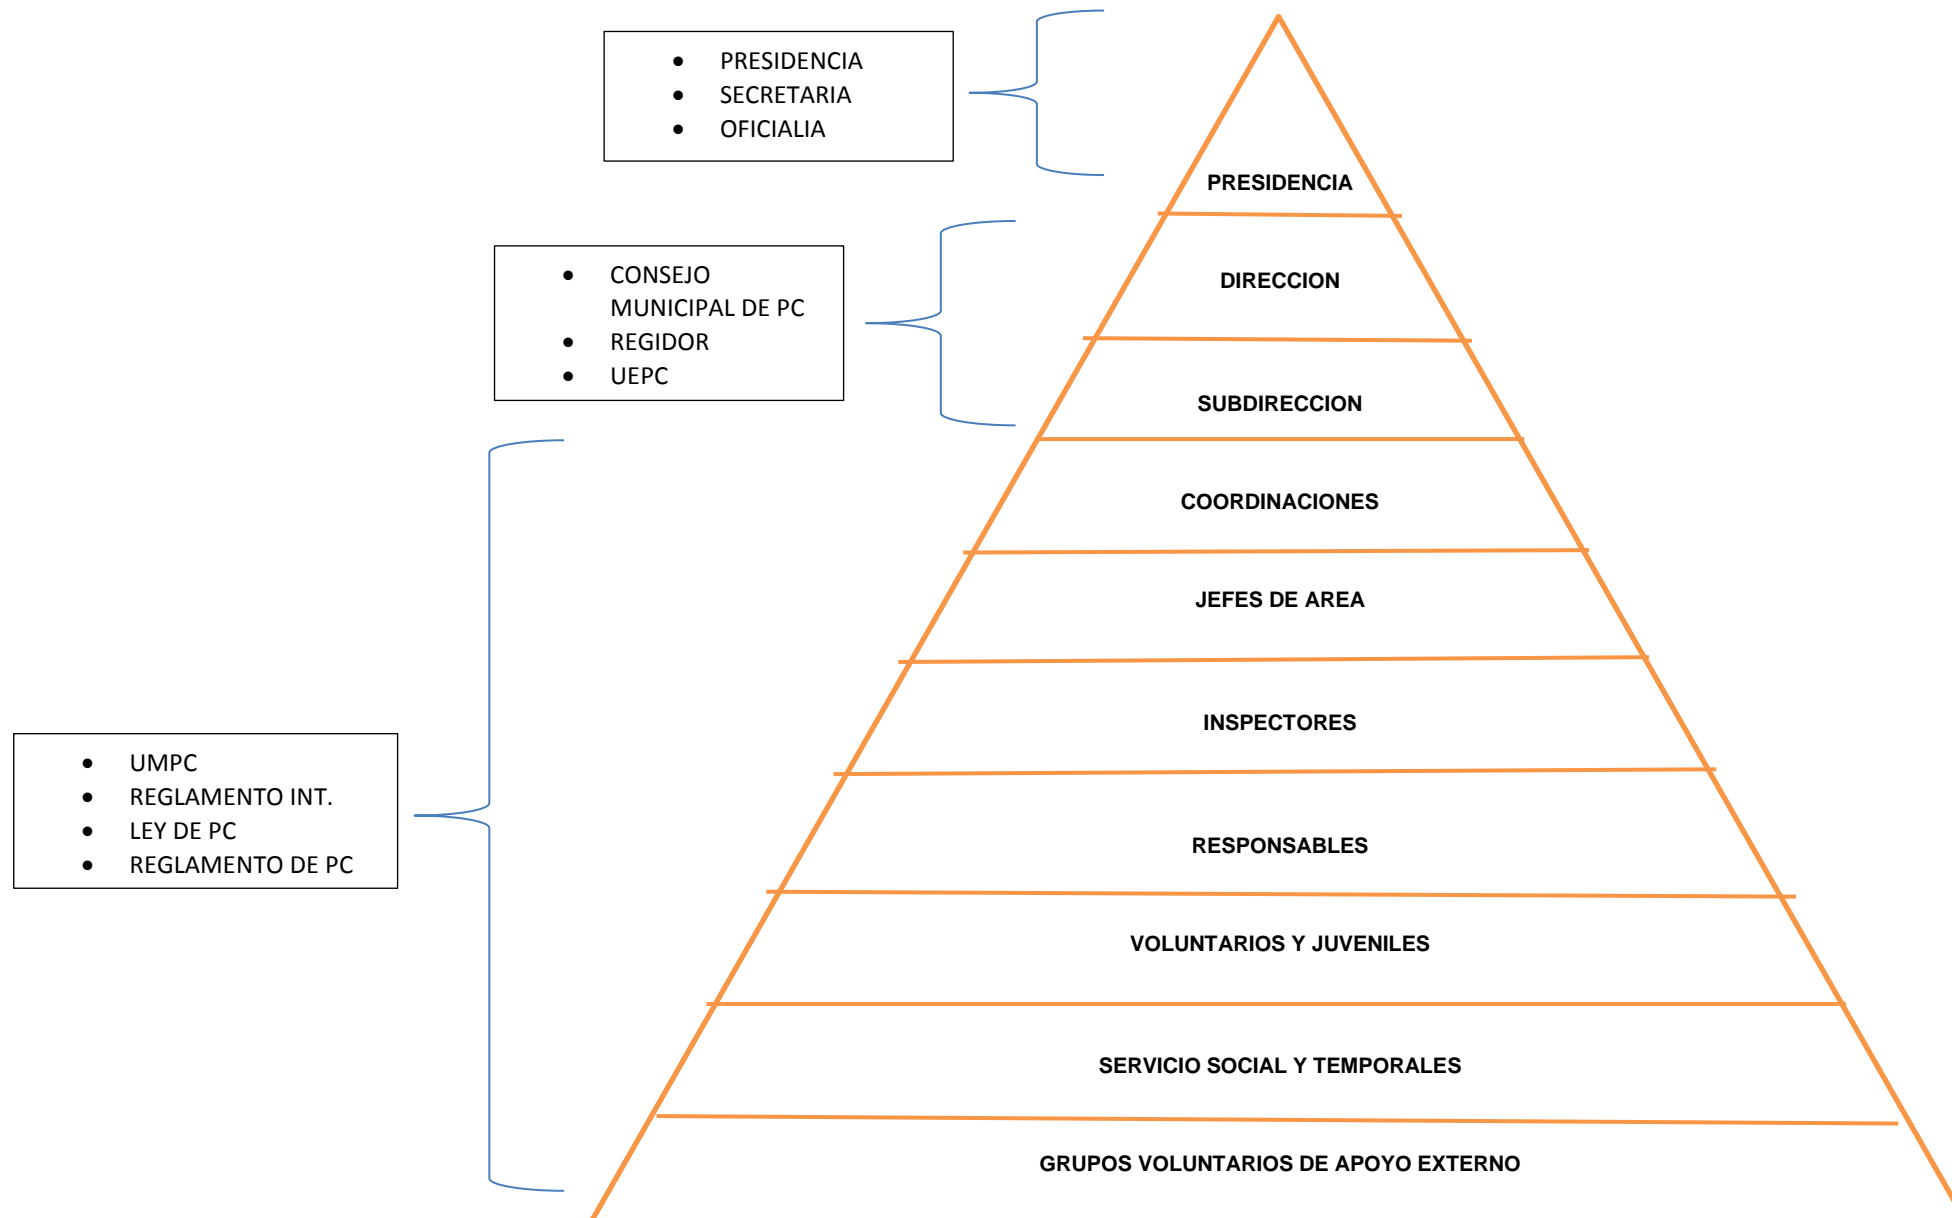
- PRESIDENCIA
- SECRETARIA
- OFICIALIA

PRESIDENCIA

- CONSEJO MUNICIPAL DE PC
- REGIDOR
- UEPC

DIRECCION

SUBDIRECCION

COORDINACIONES

JEFES DE AREA

INSPECTORES

- UMPC
- REGLAMENTO INT.
- LEY DE PC
- REGLAMENTO DE PC

RESPONSABLES

VOLUNTARIOS Y JUVENILES

SERVICIO SOCIAL Y TEMPORALES

GRUPOS VOLUNTARIOS DE APOYO EXTERNO